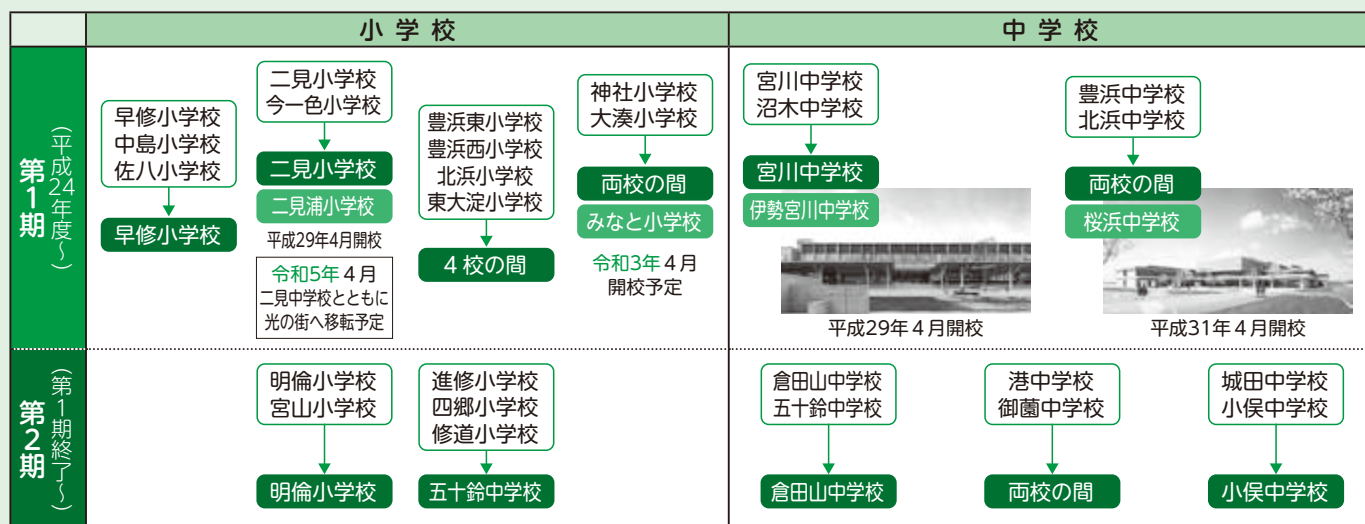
小学校

中学校

第1期（平成24年度～）

早修小学校
中島小学校
佐八小学校

早修小学校

二見小学校
今一色小学校

二見小学校
二見浦小学校
平成29年4月開校

令和5年4月
二見中学校とともに
光の街へ移転予定

豊浜東小学校
豊浜西小学校
北浜小学校
東大淀小学校

4校の間

神社小学校
大湊小学校

両校の間
みなと小学校
令和3年4月
開校予定

宮川中学校
沼木中学校

宮川中学校
伊勢宮川中学校
平成29年4月開校

豊浜中学校
北浜中学校

両校の間
桜浜中学校
平成31年4月開校

第2期（第1期終了～）

明倫小学校
宮山小学校

明倫小学校

進修小学校
四郷小学校
修道小学校

五十鈴中学校

倉田山中学校
五十鈴中学校

倉田山中学校

港中学校
御薗中学校

両校の間

城田中学校
小俣中学校

小俣中学校